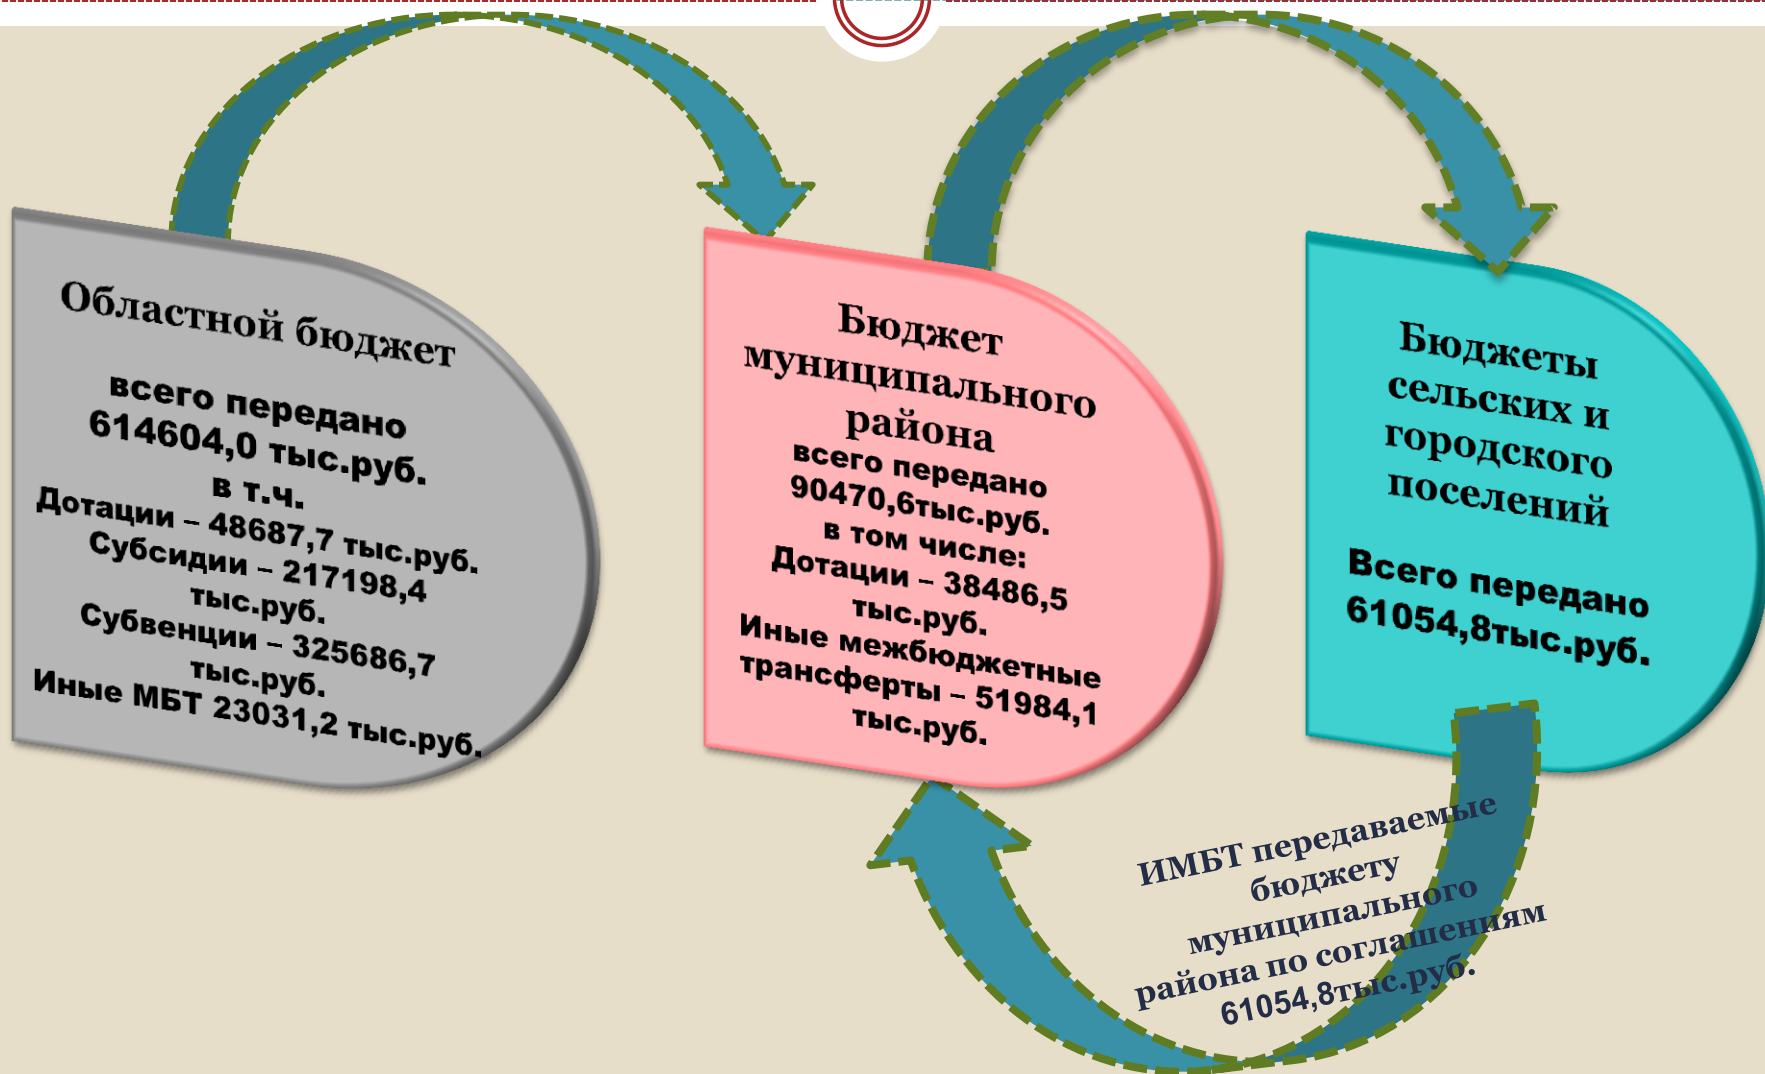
Областной бюджет

всего передано 614604,0 тыс.руб. в т.ч.
Дотации – 48687,7 тыс.руб.
Субсидии – 217198,4 тыс.руб.
Субвенции – 325686,7 тыс.руб.
Иные МБТ 23031,2 тыс.руб.

Бюджет муниципального района
всего передано 90470,6тыс.руб. в том числе:
Дотации – 38486,5 тыс.руб.
Иные межбюджетные трансферты – 51984,1 тыс.руб.

Бюджеты сельских и городского поселений

Всего передано 61054,8тыс.руб.

ИМБТ передаваемые бюджету муниципального района по соглашениям 61054,8тыс.руб.